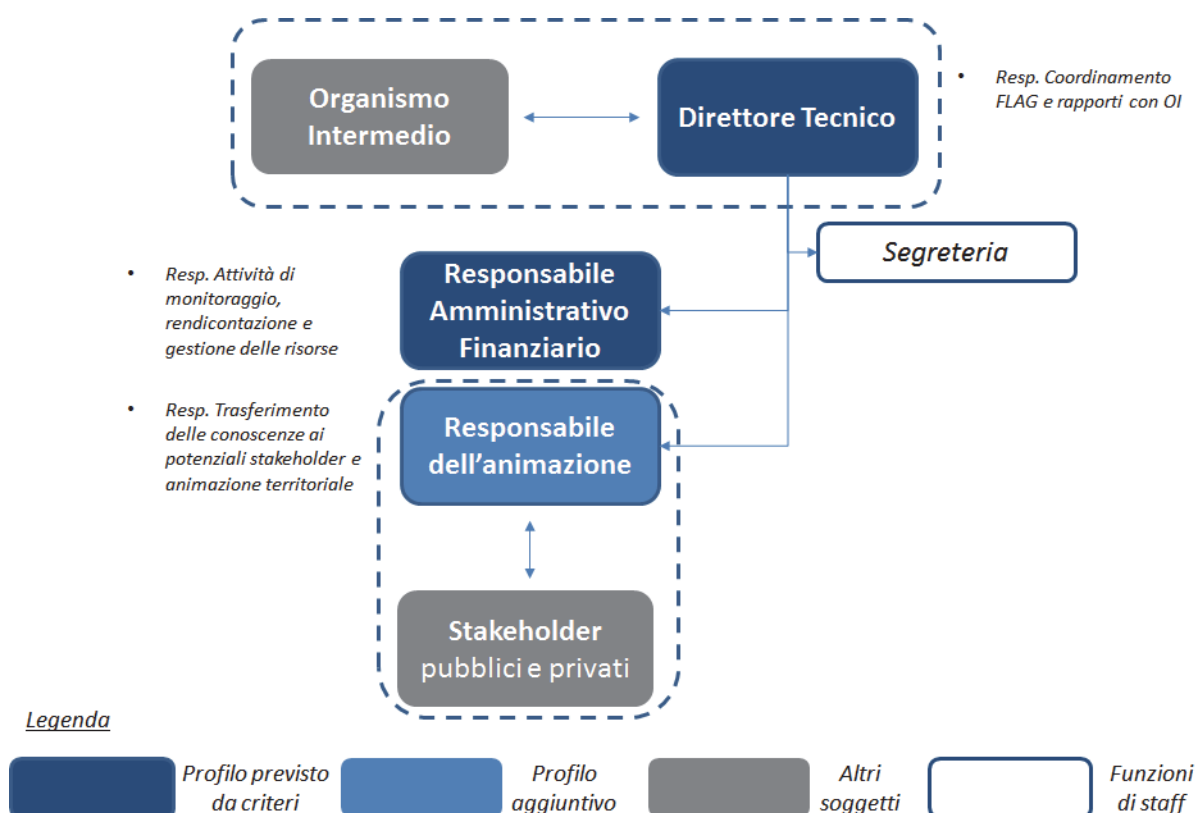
Organismo Intermedio

Direttore Tecnico

• Resp. Coordinamento FLAG e rapporti con OI

Segreteria

• Resp. Attività di monitoraggio, rendicontazione e gestione delle risorse

Responsabile Amministrativo Finanziario

• Resp. Trasferimento delle conoscenze ai potenziali stakeholder e animazione territoriale

Responsabile dell'animazione

Stakeholder pubblici e privati

Legenda

Profilo previsto da criteri

Profilo aggiuntivo

Altri soggetti

Funzioni di staff